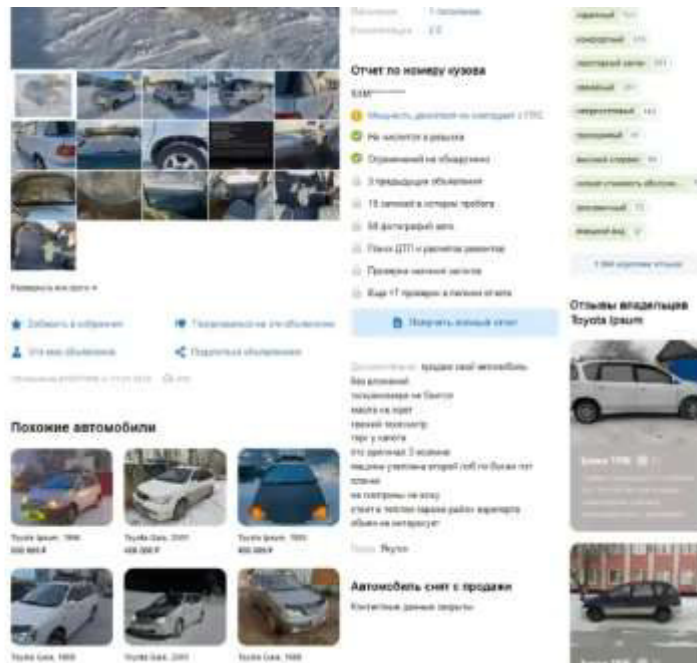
Отчет по номеру кузова

Не числится в розыске

Ограничений на обнаружено

Получить полный отчет

Похожие автомобили

Toyota Ipsum

Toyota Gaia

Автомобиль снят с продажи

Контактные данные скрыты

Отзывы владельцев Toyota Ipsum

Якутск